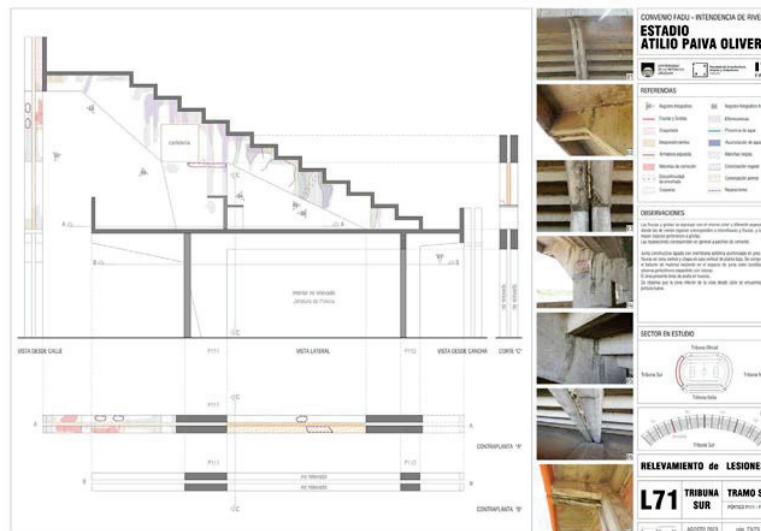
CONVENIO FADU - INTENDENCIA DE RIVE

ESTADIO
ATILIO PAIVA OLIVER

REFERENCIAS

OBSERVACIONES

SECTOR EN ESTUDIO

Tribuna Oficial

Tribuna Sur

Tribuna Sur

RELEVAMIENTO de LESIONE

L71

TRIBUNA SUR

TRAMO S

AGOSTO 2023

cantería

Interior no relevado
Jefatura de Policía

VISTA DESDE CALLE

P111

VISTA LATERAL

P112

VISTA DESDE CANCHA

CORTE "C"

A

B

C

P111

P112

CONTRAPLANTA "A"

no relevado

no relevado

CONTRAPLANTA "B"